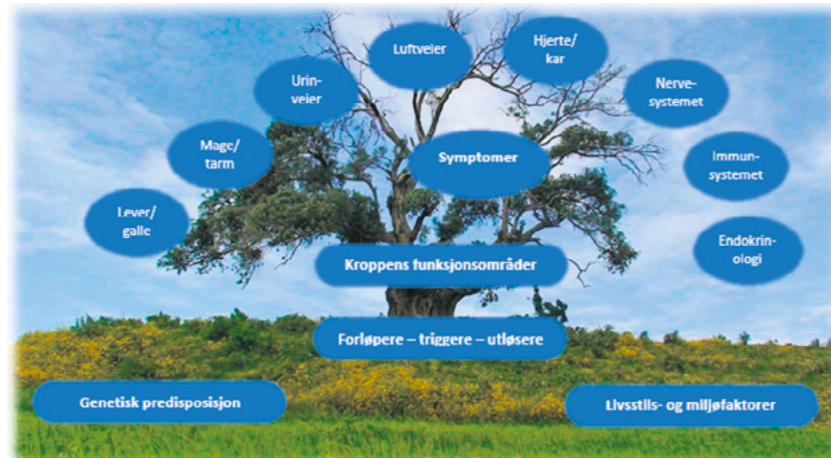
Lever/ galle

Mage/ tarm

Urinveier

Luftveier

Hjerte/ kar

Nervesystemet

Immunsystemet

Endokrinologi

Symptomer

Kroppens funksjonsområder

Forløpere – triggere – utløsere

Genetisk predisposisjon

Livsstils- og miljøfaktorer